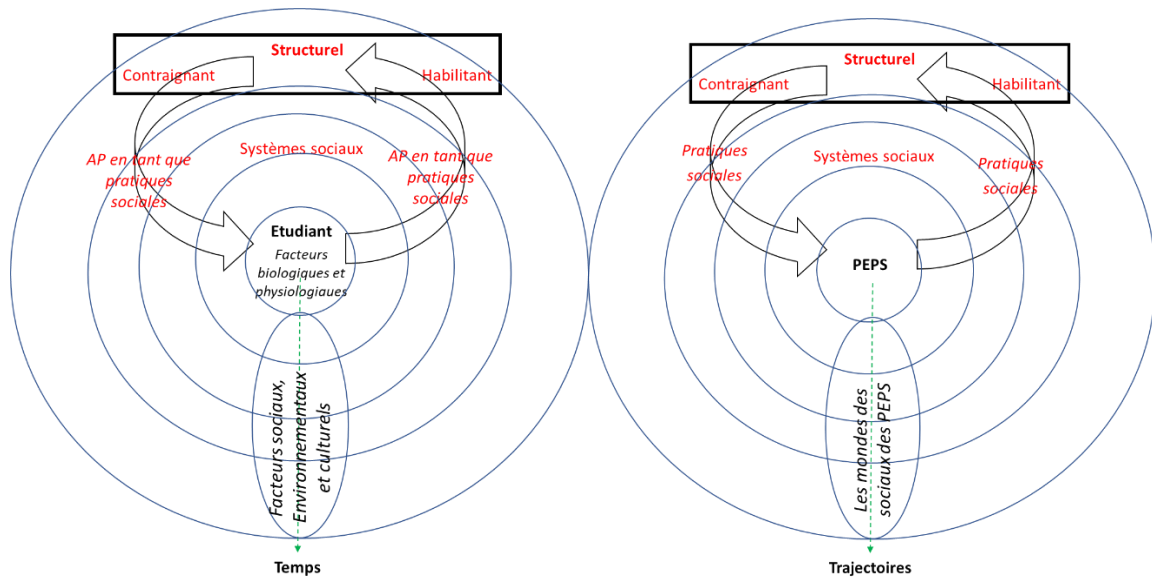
Structurel
Contraignant
Habilitant
AP en tant que pratiques sociales
Systèmes sociaux
AP en tant que pratiques sociales
Etudiant
Facteurs biologiques et physiologiaues
Facteurs sociaux, Environnementaux et culturels
Temps

Structurel
Contraignant
Habilitant
Pratiques sociales
Systèmes sociaux
Pratiques sociales
PEPS
Les mondes sociaux des PEPS
Trajectoires